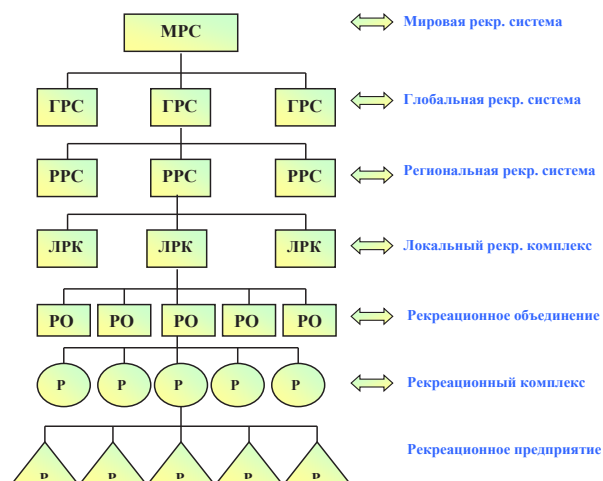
МРС

Мировая рекр. система

ГРС ГРС ГРС

Глобальная рекр. система

РРС РРС РРС

Региональная рекр. система

ЛРК ЛРК ЛРК

Локальный рекр. комплекс

РО РО РО РО РО

Рекреационное объединение

Р Р Р Р Р

Рекреационный комплекс

Р Р Р Р Р

Рекреационное предприятие